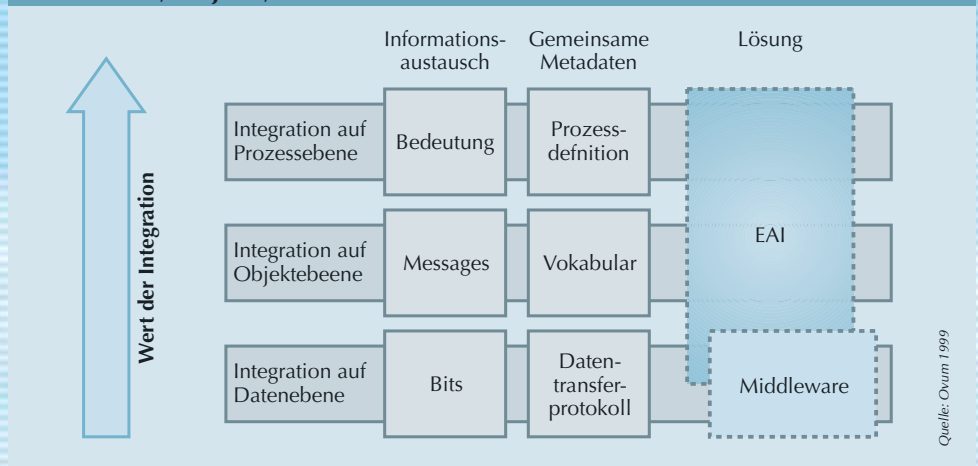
Wert der Integration

| | Informationsaustausch | Gemeinsame Metadaten | Lösung |
|---|---|---|---|
| Integration auf Prozessebene | Bedeutung | Prozessdefnition | EAI |
| Integration auf Objektebene | Messages | Vokabular | EAI |
| Integration auf Datenebene | Bits | Datentransferprotokoll | Middleware |

Quelle: Ovum 1999